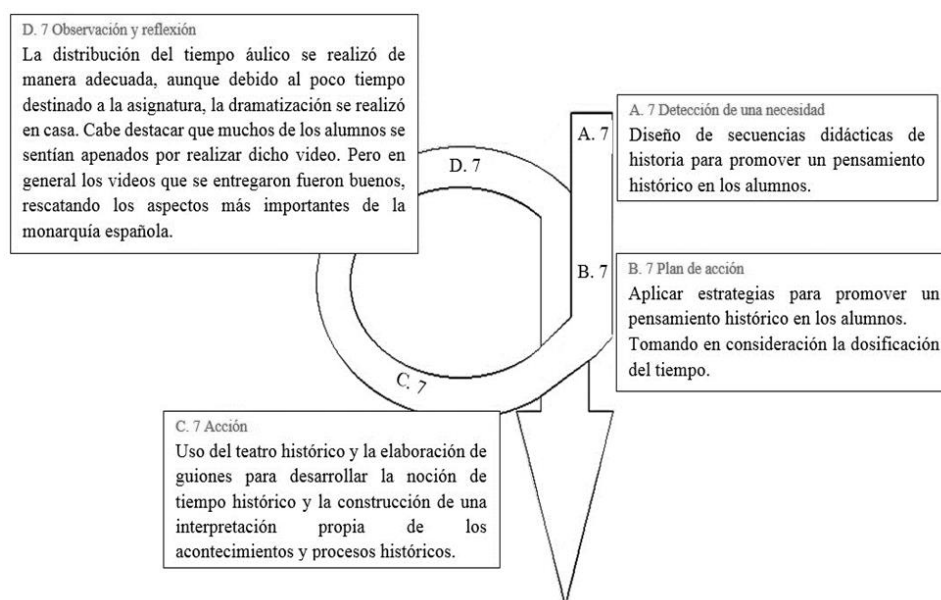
D. 7 Observación y reflexión
La distribución del tiempo áulico se realizó de manera adecuada, aunque debido al poco tiempo destinado a la asignatura, la dramatización se realizó en casa. Cabe destacar que muchos de los alumnos se sentían apenados por realizar dicho video. Pero en general los videos que se entregaron fueron buenos, rescatando los aspectos más importantes de la monarquía española.

D. 7

A. 7

A. 7 Detección de una necesidad
Diseño de secuencias didácticas de historia para promover un pensamiento histórico en los alumnos.

B. 7

B. 7 Plan de acción
Aplicar estrategias para promover un pensamiento histórico en los alumnos. Tomando en consideración la dosificación del tiempo.

C. 7

C. 7 Acción
Uso del teatro histórico y la elaboración de guiones para desarrollar la noción de tiempo histórico y la construcción de una interpretación propia de los acontecimientos y procesos históricos.